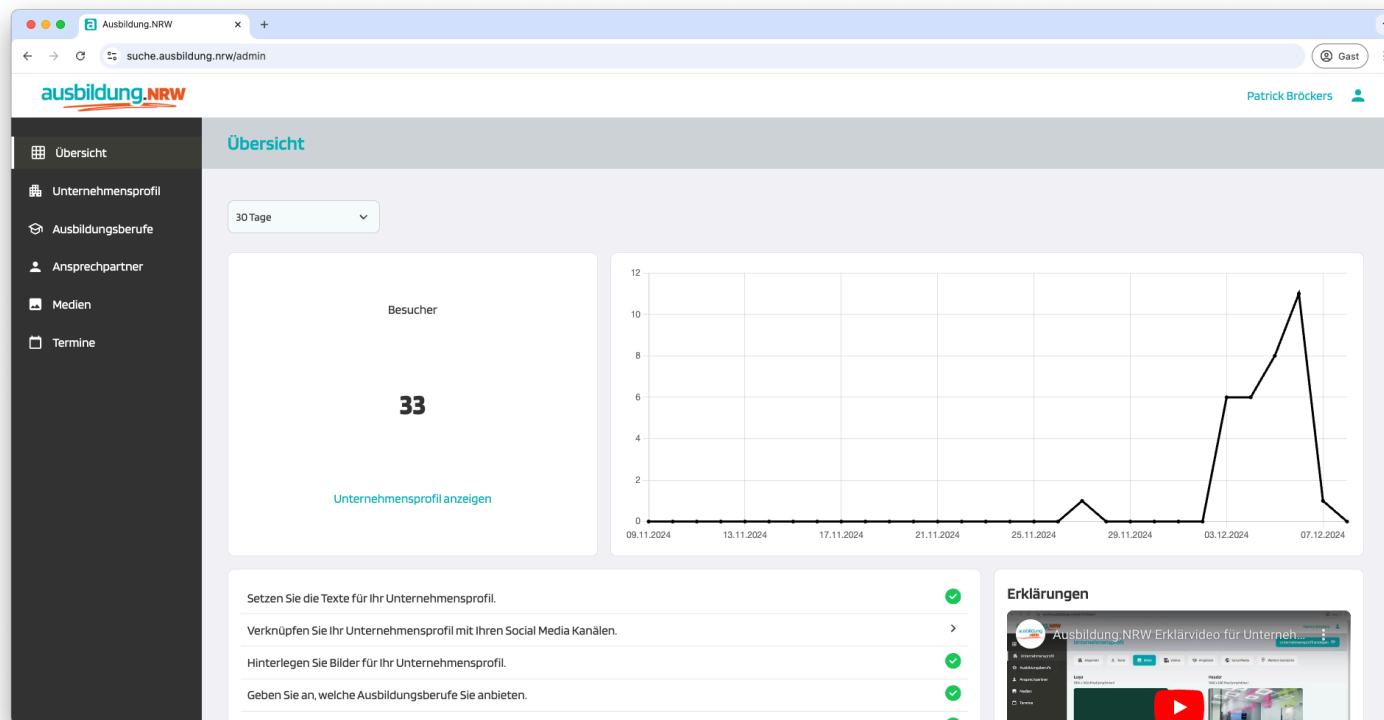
Ausbildung.NRW
suche.ausbildung.nrw/admin
Gast

ausbildung.NRW
Patrick Bröckers

Übersicht
Unternehmensprofil
Ausbildungsberufe
Ansprechpartner
Medien
Termine

Übersicht

30 Tage

Besucher

33

Unternehmensprofil anzeigen

12
10
8
6
4
2
0
09.11.2024
13.11.2024
17.11.2024
21.11.2024
25.11.2024
29.11.2024
03.12.2024
07.12.2024

Setzen Sie die Texte für Ihr Unternehmensprofil.
Verknüpfen Sie Ihr Unternehmensprofil mit Ihren Social Media Kanälen.
Hinterlegen Sie Bilder für Ihr Unternehmensprofil.
Geben Sie an, welche Ausbildungsberufe Sie anbieten.

Erklärungen
Ausbildung.NRW Erklärvideo für Unterneh...